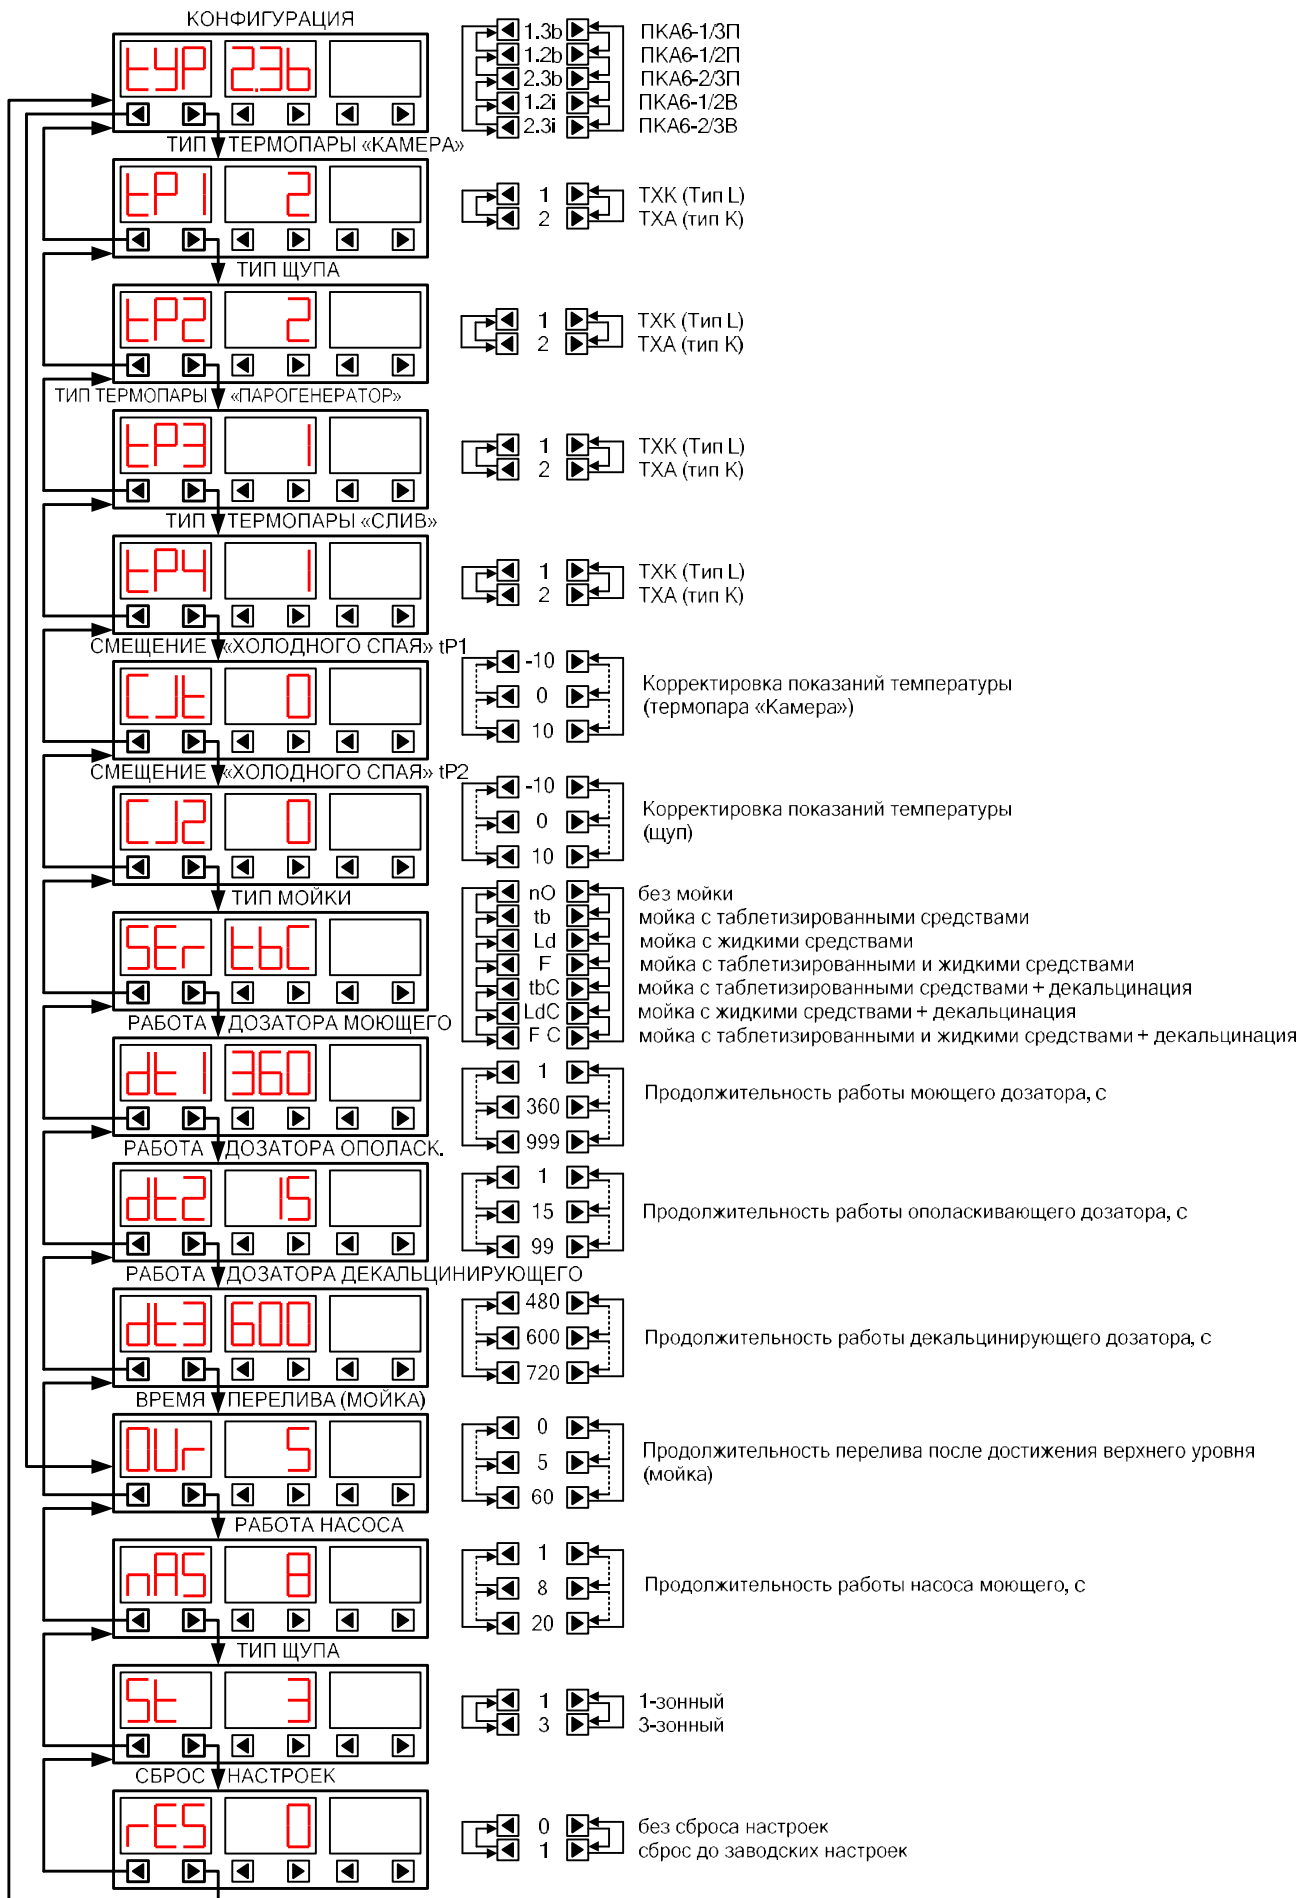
КОНФИГУРАЦИЯ

tYP 2.3b

1.3b ПКА6-1/3П
1.2b ПКА6-1/2П
2.3b ПКА6-2/3П
1.2i ПКА6-1/2В
2.3i ПКА6-2/3В

ТИП ТЕРМОПАРЫ «КАМЕРА»

tP1 2

1 ТХК (Тип L)
2 ТХА (тип К)

ТИП ЩУПА

tP2 2

1 ТХК (Тип L)
2 ТХА (тип К)

ТИП ТЕРМОПАРЫ «ПАРОГЕНЕРАТОР»

tP3 1

1 ТХК (Тип L)
2 ТХА (тип К)

ТИП ТЕРМОПАРЫ «СЛИВ»

tP4 1

1 ТХК (Тип L)
2 ТХА (тип К)

СМЕЩЕНИЕ «ХОЛОДНОГО СПАЯ» tP1

CJt 0

-10
0
10
Корректировка показаний температуры (термопара «Камера»)

СМЕЩЕНИЕ «ХОЛОДНОГО СПАЯ» tP2

CJ2 0

-10
0
10
Корректировка показаний температуры (щуп)

ТИП МОЙКИ

SEr tbC

nO без мойки
tb мойка с таблетизированными средствами
Ld мойка с жидкими средствами
F мойка с таблетизированными и жидкими средствами
tbC мойка с таблетизированными средствами + декальцинация
LdC мойка с жидкими средствами + декальцинация
F C мойка с таблетизированными и жидкими средствами + декальцинация

РАБОТА ДОЗАТОРА МОЮЩЕГО

dt1 360

1
360
999
Продолжительность работы моющего дозатора, с

РАБОТА ДОЗАТОРА ОПОЛАСК.

dt2 15

1
15
99
Продолжительность работы ополаскивающего дозатора, с

РАБОТА ДОЗАТОРА ДЕКАЛЬЦИНИРУЮЩЕГО

dt3 600

480
600
720
Продолжительность работы декальцинирующего дозатора, с

ВРЕМЯ ПЕРЕЛИВА (МОЙКА)

OUr 5

0
5
60
Продолжительность перелива после достижения верхнего уровня (мойка)

РАБОТА НАСОСА

nAS 8

1
8
20
Продолжительность работы насоса моющего, с

ТИП ЩУПА

St 3

1 1-зонный
3 3-зонный

СБРОС НАСТРОЕК

rES 0

0 без сброса настроек
1 сброс до заводских настроек